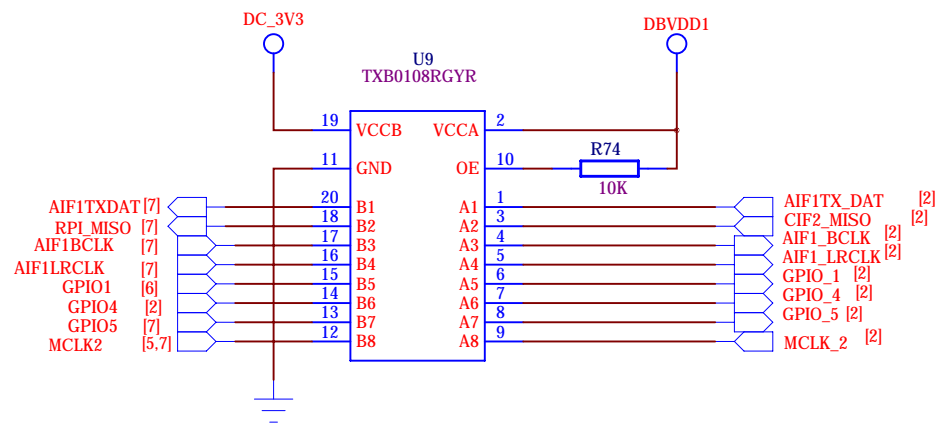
DC_3V3

DBVDD1

U9
TXB0108RGYR

19 VCCB
11 GND
20 B1
18 B2
17 B3
16 B4
15 B5
14 B6
13 B7
12 B8

VCCA 2
OE 10
A1 1
A2 3
A3 4
A4 5
A5 6
A6 7
A7 8
A8 9

R74
10K

AIF1TXDAT [7]
RPI_MISO [7]
AIF1BCLK [7]
AIF1LRCLK [7]
GPIO1 [6]
GPIO4 [2]
GPIO5 [7]
MCLK2 [5,7]

AIF1TX_DAT [2]
CIF2_MISO [2]
AIF1_BCLK [2]
AIF1_LRCLK [2]
GPIO_1 [2]
GPIO_4 [2]
GPIO_5 [2]
MCLK_2 [2]